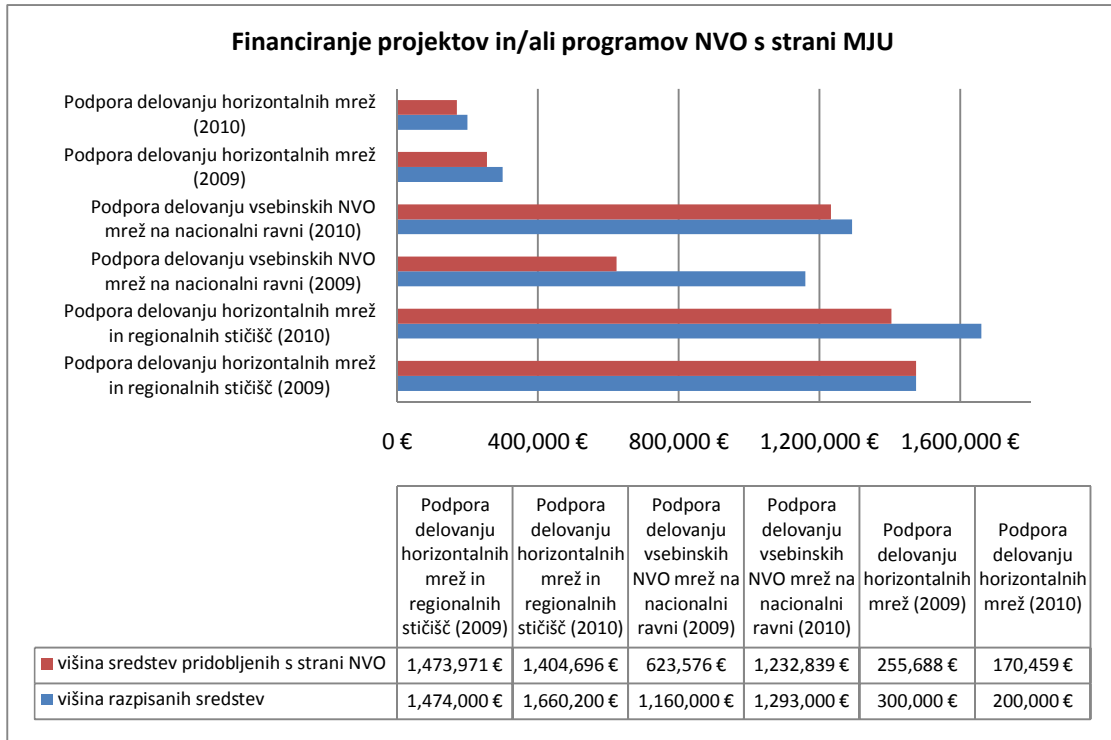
Financiranje projektov in/ali programov NVO s strani MJU

Podpora delovanju horizontalnih mrež (2010)
Podpora delovanju horizontalnih mrež (2009)
Podpora delovanju vsebinskih NVO mrež na nacionalni ravni (2010)
Podpora delovanju vsebinskih NVO mrež na nacionalni ravni (2009)
Podpora delovanju horizontalnih mrež in regionalnih stičišč (2010)
Podpora delovanju horizontalnih mrež in regionalnih stičišč (2009)

0 € 400,000 € 800,000 € 1,200,000 € 1,600,000 €

| | Podpora delovanju horizontalnih mrež in regionalnih stičišč (2009) | Podpora delovanju horizontalnih mrež in regionalnih stičišč (2010) | Podpora delovanju vsebinskih NVO mrež na nacionalni ravni (2009) | Podpora delovanju vsebinskih NVO mrež na nacionalni ravni (2010) | Podpora delovanju horizontalnih mrež (2009) | Podpora delovanju horizontalnih mrež (2010) |
|---|---|---|---|---|---|---|
| višina sredstev pridobljenih s strani NVO | 1,473,971 € | 1,404,696 € | 623,576 € | 1,232,839 € | 255,688 € | 170,459 € |
| višina razpisanih sredstev | 1,474,000 € | 1,660,200 € | 1,160,000 € | 1,293,000 € | 300,000 € | 200,000 € |